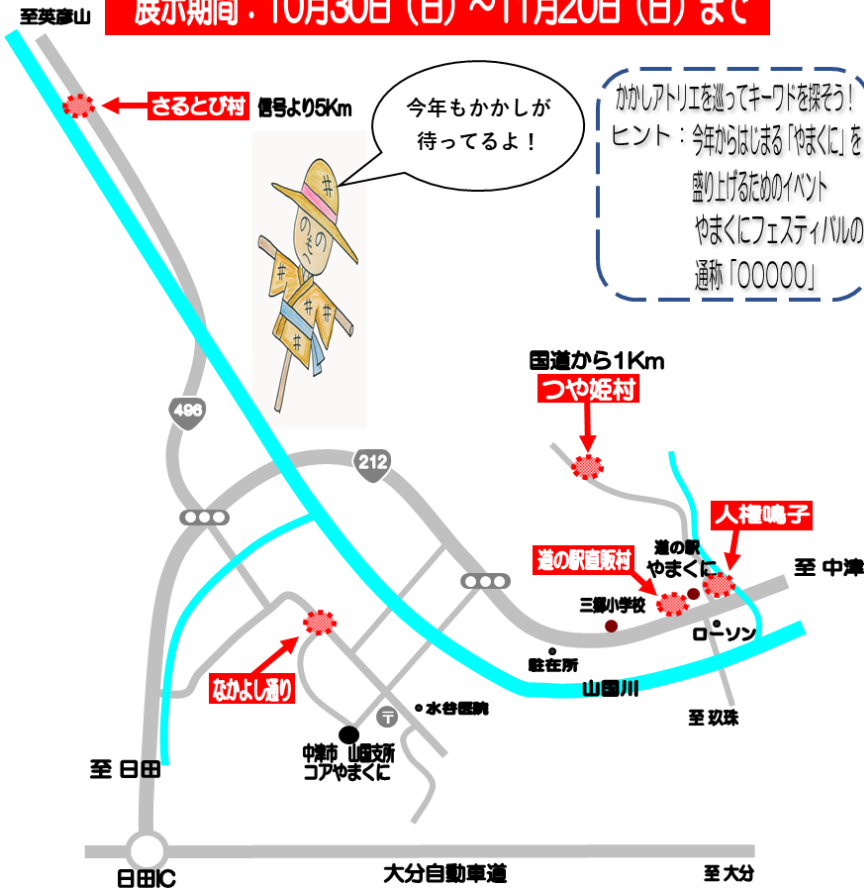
展示期間：10月30日（日）～11月20日（日）まで

至英彦山

さるとび村　信号より5Km

今年もかかしが待ってるよ！

かかしアトリエを巡ってキーワドを探そう！
ヒント：今年からはじまる「やまくに」を盛り上げるためのイベント
やまくにフェスティバルの通称「OOOOO」

国道から1Km
つや姫村

496

212

人権鳴子

道の駅直販村

道の駅
やまくに

至 中津

三郷小学校

ローソン

駐在所

山国川

なかよし通り

〒

水谷医院

中津市 山国支所
コアやまくに

至 玖珠

至 日田

日田IC

大分自動車道

至 大分